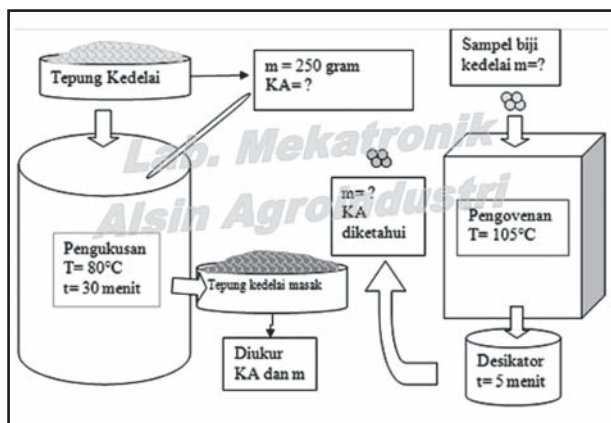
Tepung Kedelai

m = 250 gram
KA= ?

Sampel biji kedelai m=?

Lab. Mekatronik
Alsin Agroindustri

m= ?
KA
diketahui

Pengovenan
T= 105°C

Pengukusan
T= 80°C
t= 30 menit

Tepung kedelai masak

Diukur
KA dan m

Desikator
t= 5 menit